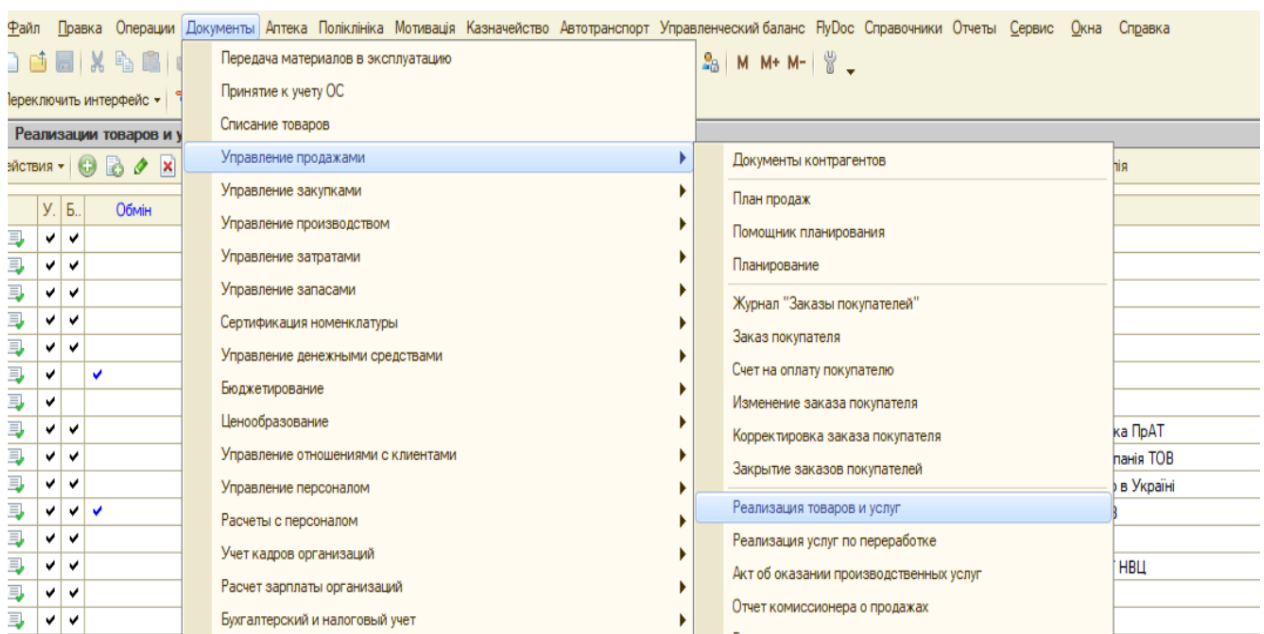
Файл Правка Операции Документы Аптека Поліклініка Мотивація Казначейство Автотранспорт Управленческий баланс FlyDoc Справочники Отчеты Сервис Окна Справка

M M+ M-

ереключить интерфейс

Реализации товаров и у

ействия

У. Б. Обмін

Передача материалов в эксплуатацию
Принятие к учету ОС
Списание товаров
Управление продажами
Управление закупками
Управление производством
Управление затратами
Управление запасами
Сертификация номенклатуры
Управление денежными средствами
Бюджетирование
Ценообразование
Управление отношениями с клиентами
Управление персоналом
Расчеты с персоналом
Учет кадров организаций
Расчет зарплаты организаций
Бухгалтерский и налоговый учет

Документы контрагентов
План продаж
Помощник планирования
Планирование
Журнал "Заказы покупателей"
Заказ покупателя
Счет на оплату покупателю
Изменение заказа покупателя
Корректировка заказа покупателя
Закрытие заказов покупателей
Реализация товаров и услуг
Реализация услуг по переработке
Акт об оказании производственных услуг
Отчет комиссионера о продажах

ія
ка ПрАТ
панія ТОВ
в Україні
В
Т НВЦ